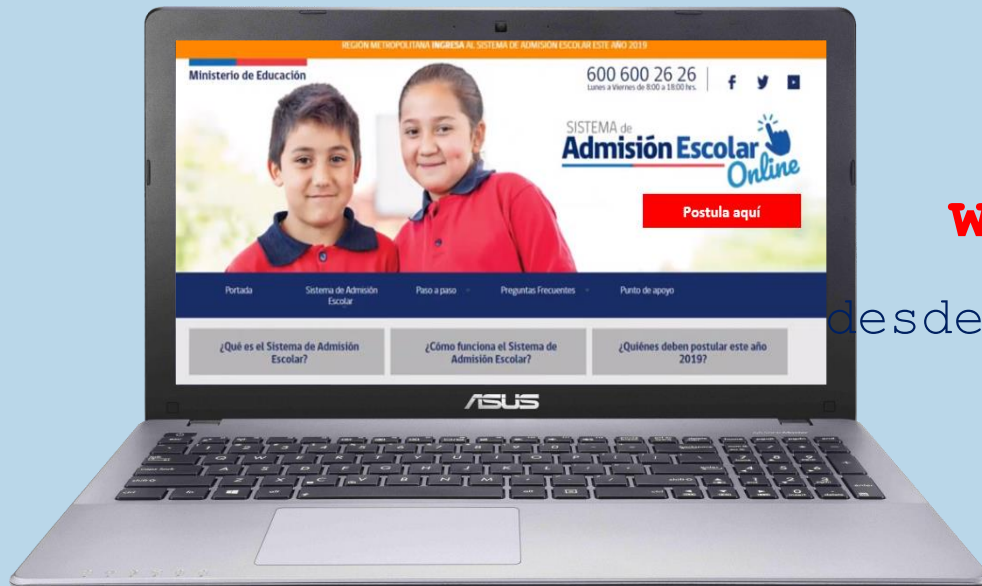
REGION METROPOLITANA INGRESA AL SISTEMA DE ADMISION ESCOLAR ESTE AÑO 2019

Ministerio de Educación

600 600 26 26
Lunes a Viernes de 8:00 a 18:00 hrs.

SISTEMA de
Admisión Escolar
Online

Postula aquí

Portada
Sistema de Admisión Escolar
Paso a paso
Preguntas Frecuentes
Punto de apoyo

¿Qué es el Sistema de Admisión Escolar?
¿Cómo funciona el Sistema de Admisión Escolar?
¿Quiénes deben postular este año 2019?

ASUS

W

desde